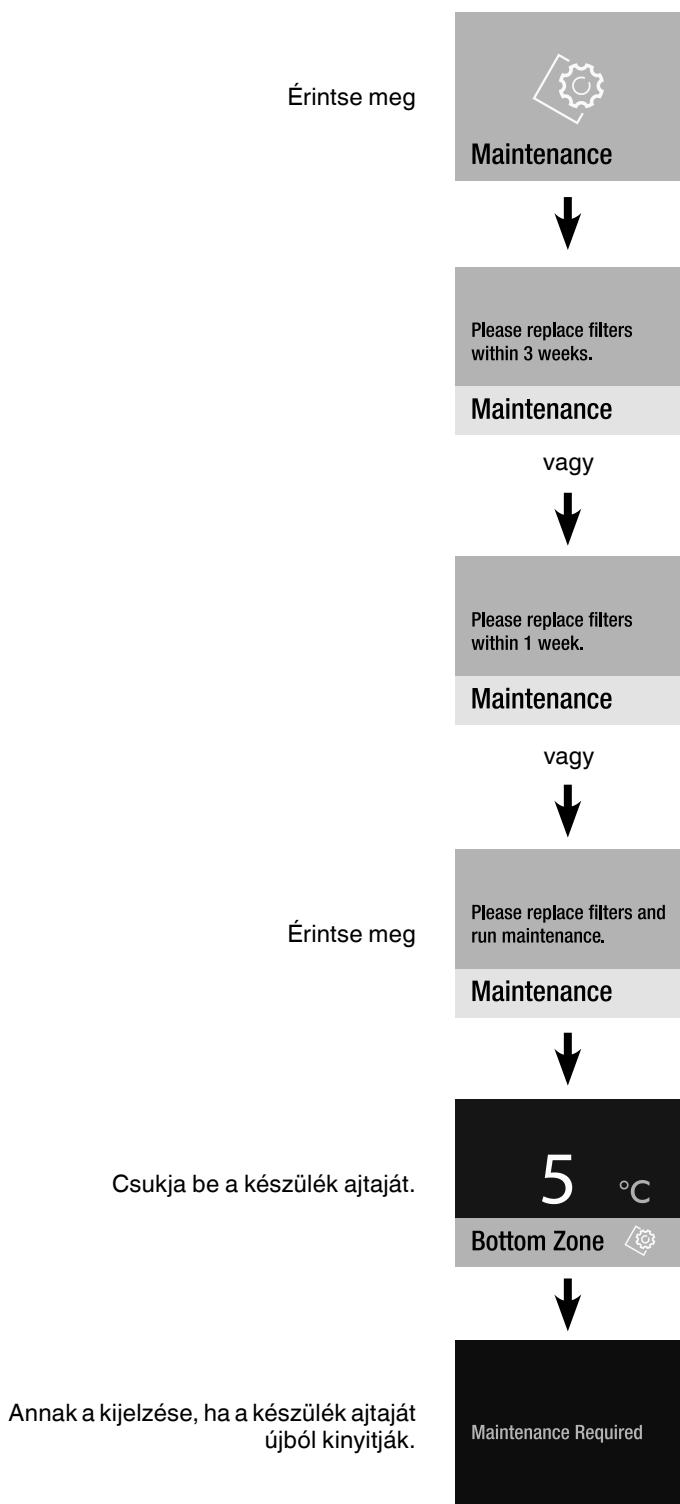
Érintse meg

Maintenance

Please replace filters within 3 weeks.

Maintenance

vagy

Please replace filters within 1 week.

Maintenance

vagy

Érintse meg

Please replace filters and run maintenance.

Maintenance

Csukja be a készülék ajtaját.

5 °C

Bottom Zone

Annak a kijelzése, ha a készülék ajtaját újból kinyitják.

Maintenance Required